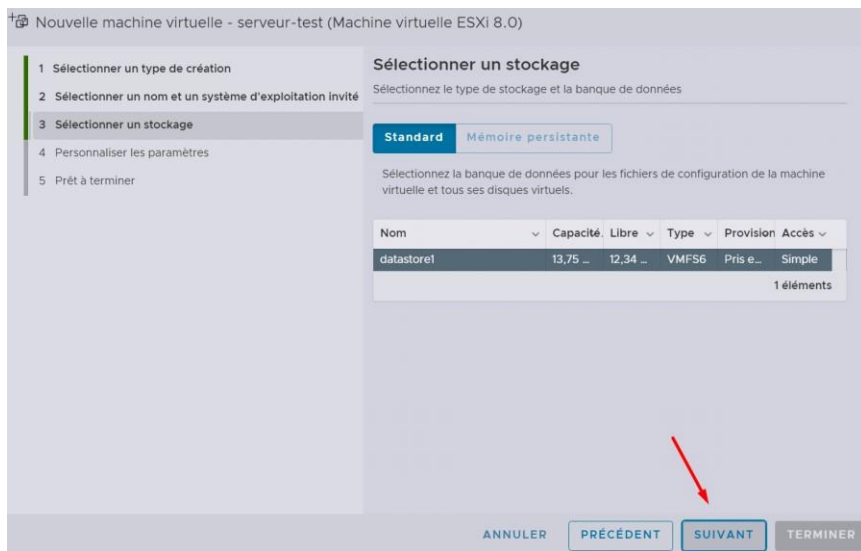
Nouvelle machine virtuelle - serveur-test (Machine virtuelle ESXi 8.0)

1 Sélectionner un type de création
2 Sélectionner un nom et un système d'exploitation invité
3 Sélectionner un stockage
4 Personnaliser les paramètres
5 Prêt à terminer

Sélectionner un stockage

Sélectionnez le type de stockage et la banque de données

Standard | Mémoire persistante

Sélectionnez la banque de données pour les fichiers de configuration de la machine virtuelle et tous ses disques virtuels.

| Nom | Capacité | Libre | Type | Provision | Accès |
|---|---|---|---|---|---|
| datastore1 | 13,75 ... | 12,34 ... | VMFS6 | Pris e... | Simple |

1 éléments

ANNULER | PRÉCÉDENT | SUIVANT | TERMINER